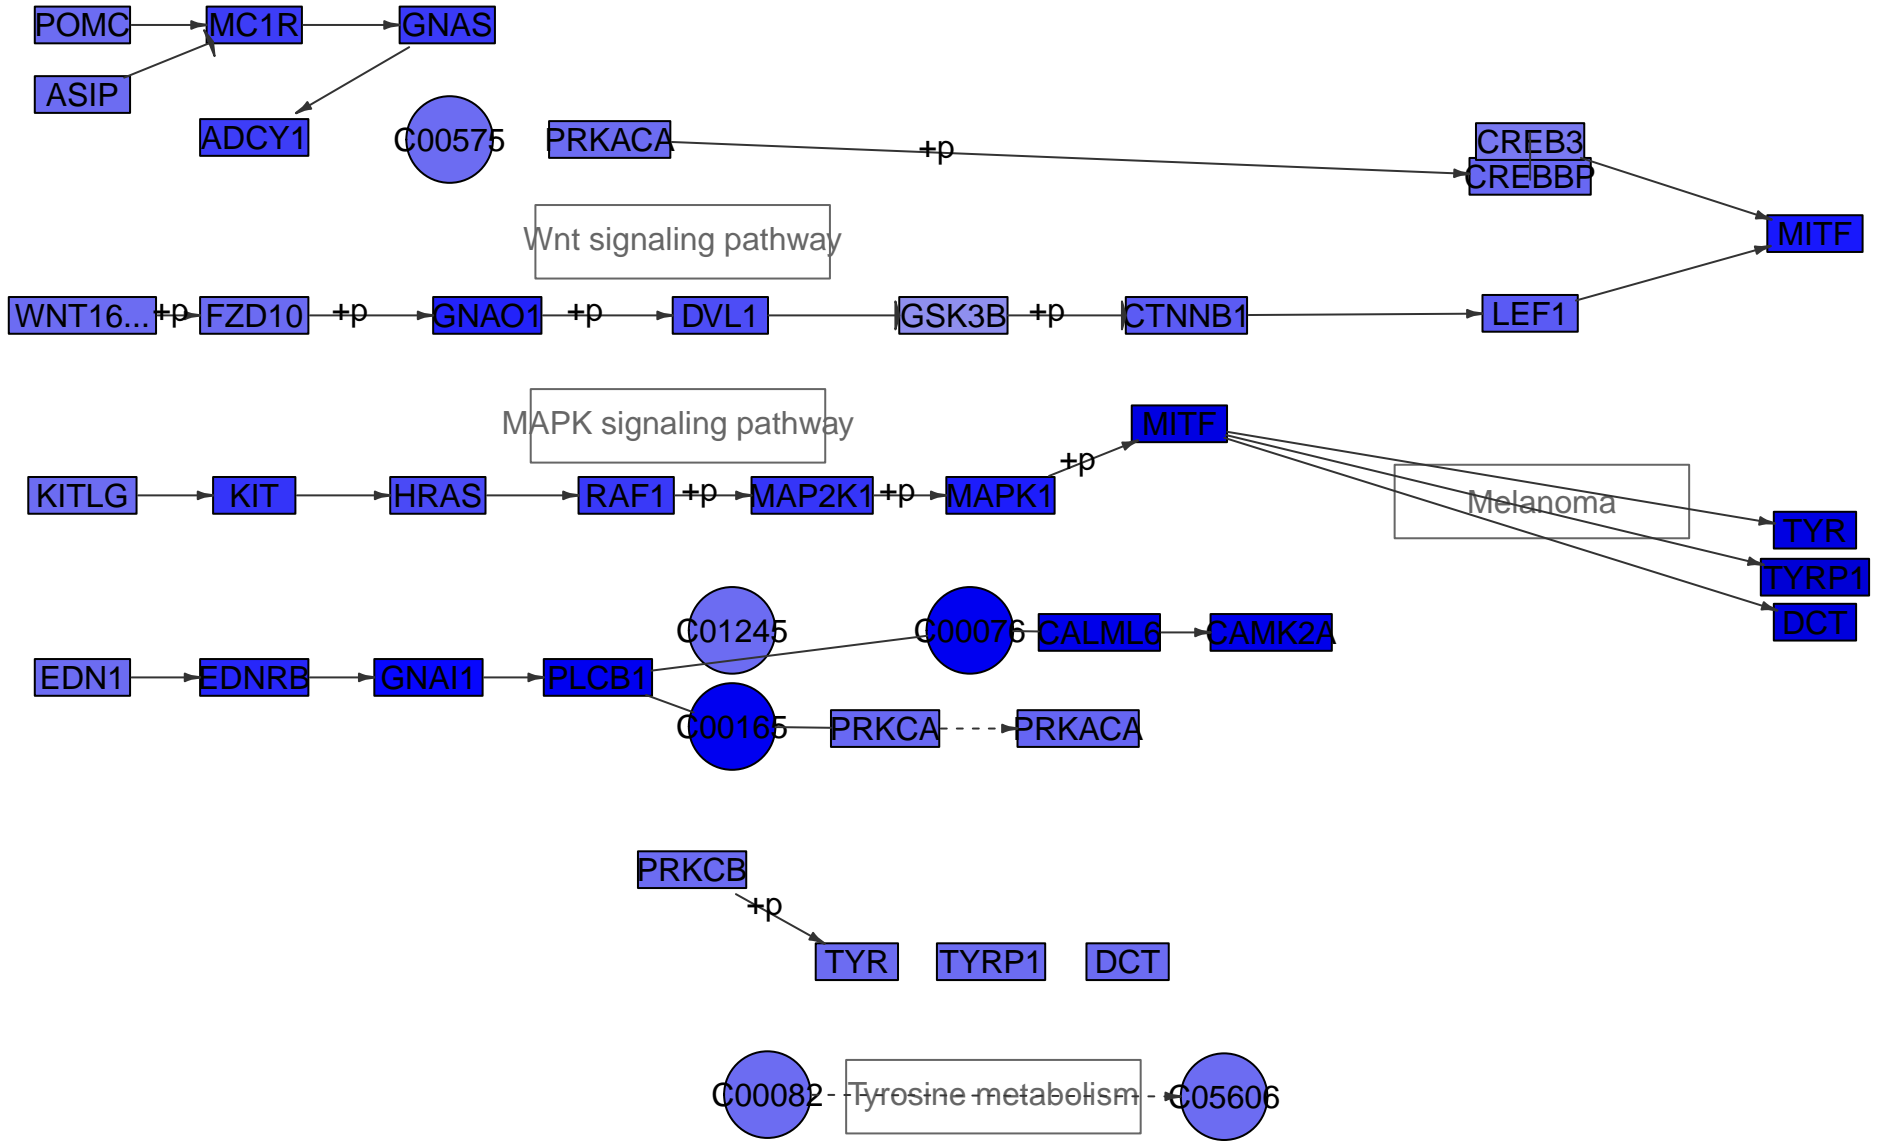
POMC
MC1R
GNAS
ASIP
ADCY1
C00575
PRKACA
+p
CREB3
CREBBP
MITF
Wnt signaling pathway
WNT16...
+p
FZD10
+p
GNAO1
+p
DVL1
GSK3B
+p
CTNNB1
LEF1
MAPK signaling pathway
MITF
+p
KITLG
KIT
HRAS
RAF1
+p
MAP2K1
+p
MAPK1
Melanoma
TYR
TYRP1
DCT
C01245
C00076
CALML6
CAMK2A
EDN1
EDNRB
GNAI1
PLCB1
C00165
PRKCA
PRKACA
PRKCB
+p
TYR
TYRP1
DCT
C00082
Tyrosine metabolism
C05606